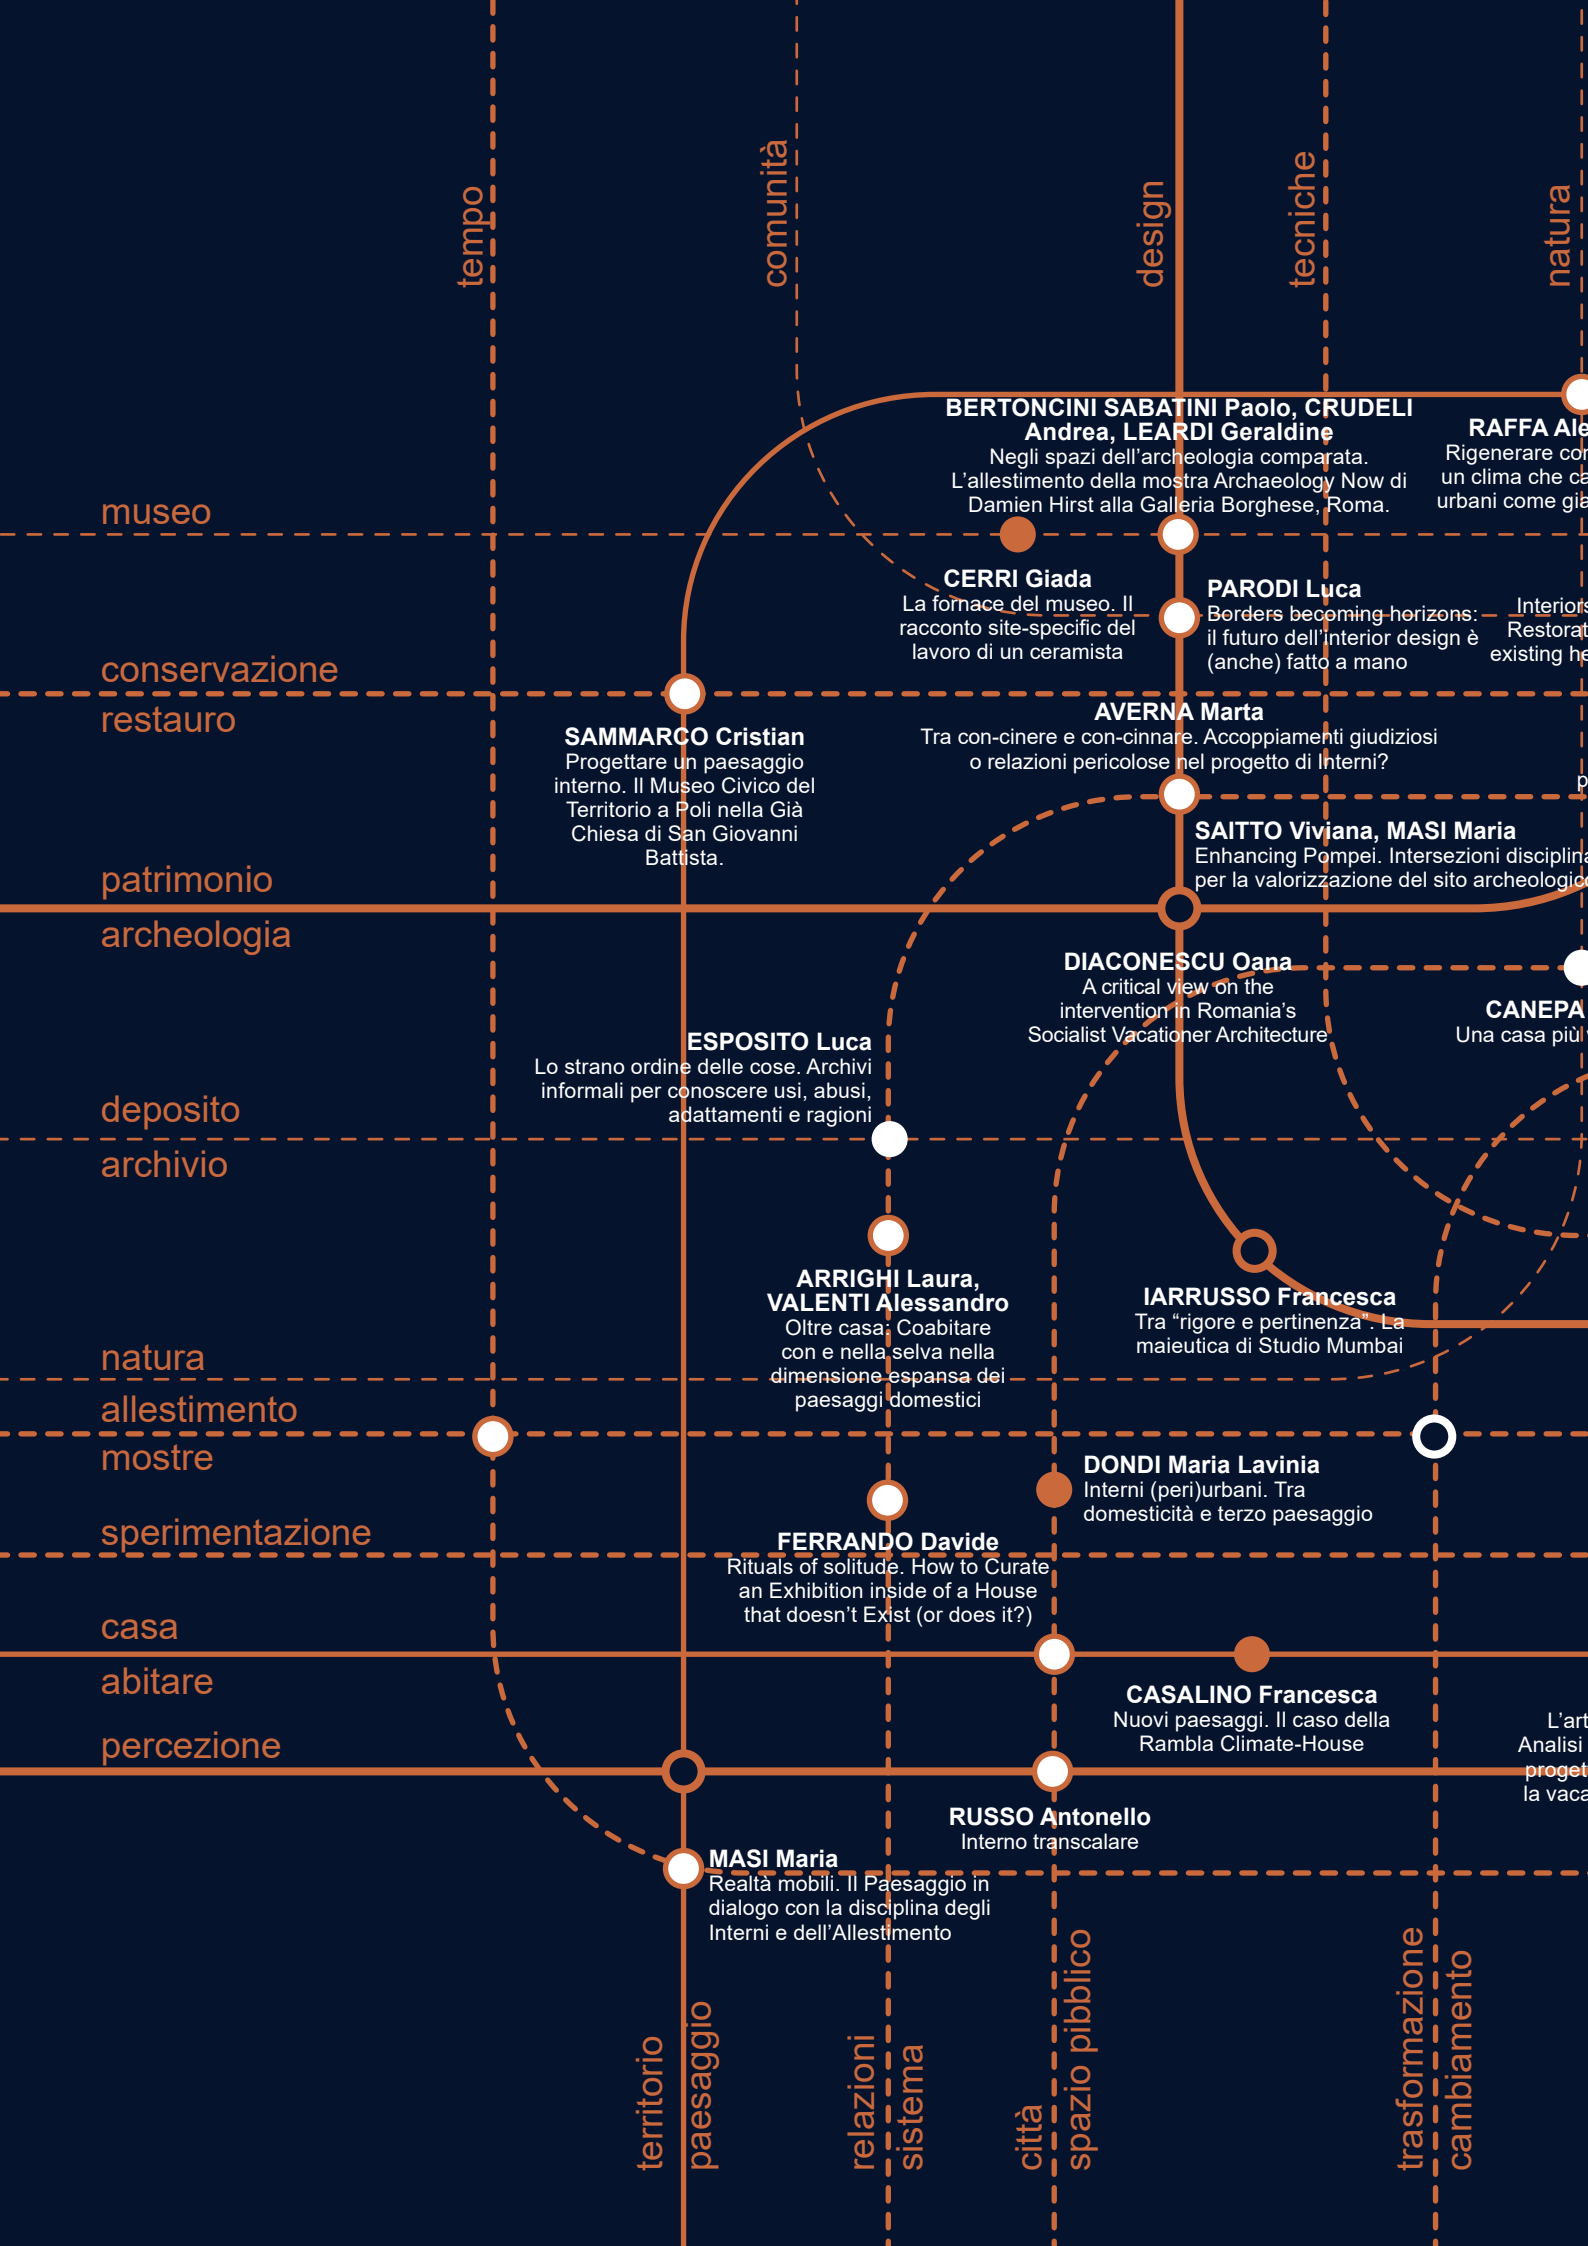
tempo

comunità

design

tecniche

natura

museo

conservazione

restauro

patrimonio

archeologia

deposito

archivio

natura

allestimento

mostre

sperimentazione

casa

abitare

percezione

BERTONCINI SABATINI Paolo, CRUDELI Andrea, LEARDI Geraldine
Negli spazi dell'archeologia comparata. L'allestimento della mostra Archaeology Now di Damien Hirst alla Galleria Borghese, Roma.

RAFFA Ale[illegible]
Rigenerare co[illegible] un clima che ca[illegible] urbani come gi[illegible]

CERRI Giada
La fornace del museo. Il racconto site-specific del lavoro di un ceramista

PARODI Luca
Borders becoming horizons: il futuro dell'interior design è (anche) fatto a mano

Interior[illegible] Restora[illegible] existing he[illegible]

SAMMARCO Cristian
Progettare un paesaggio interno. Il Museo Civico del Territorio a Poli nella Già Chiesa di San Giovanni Battista.

AVERNA Marta
Tra con-cinere e con-cinnare. Accoppiamenti giudiziosi o relazioni pericolose nel progetto di Interni?

p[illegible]

SAITTO Viviana, MASI Maria
Enhancing Pompei. Intersezioni disciplin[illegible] per la valorizzazione del sito archeologic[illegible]

DIACONESCU Oana
A critical view on the intervention in Romania's Socialist Vacationer Architecture

CANEPA
Una casa più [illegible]

ESPOSITO Luca
Lo strano ordine delle cose. Archivi informali per conoscere usi, abusi, adattamenti e ragioni

ARRIGHI Laura, VALENTI Alessandro
Oltre casa: Coabitare con e nella selva nella dimensione espansa dei paesaggi domestici

IARRUSSO Francesca
Tra "rigore e pertinenza". La maieutica di Studio Mumbai

DONDI Maria Lavinia
Interni (peri)urbani. Tra domesticità e terzo paesaggio

FERRANDO Davide
Rituals of solitude. How to Curate an Exhibition inside of a House that doesn't Exist (or does it?)

CASALINO Francesca
Nuovi paesaggi. Il caso della Rambla Climate-House

L'art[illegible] Analisi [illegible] proget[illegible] la vaca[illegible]

RUSSO Antonello
Interno transcalare

MASI Maria
Realtà mobili. Il Paesaggio in dialogo con la disciplina degli Interni e dell'Allestimento

territorio

paesaggio

relazioni

sistema

città

spazio pibblico

trasformazione

cambiamento